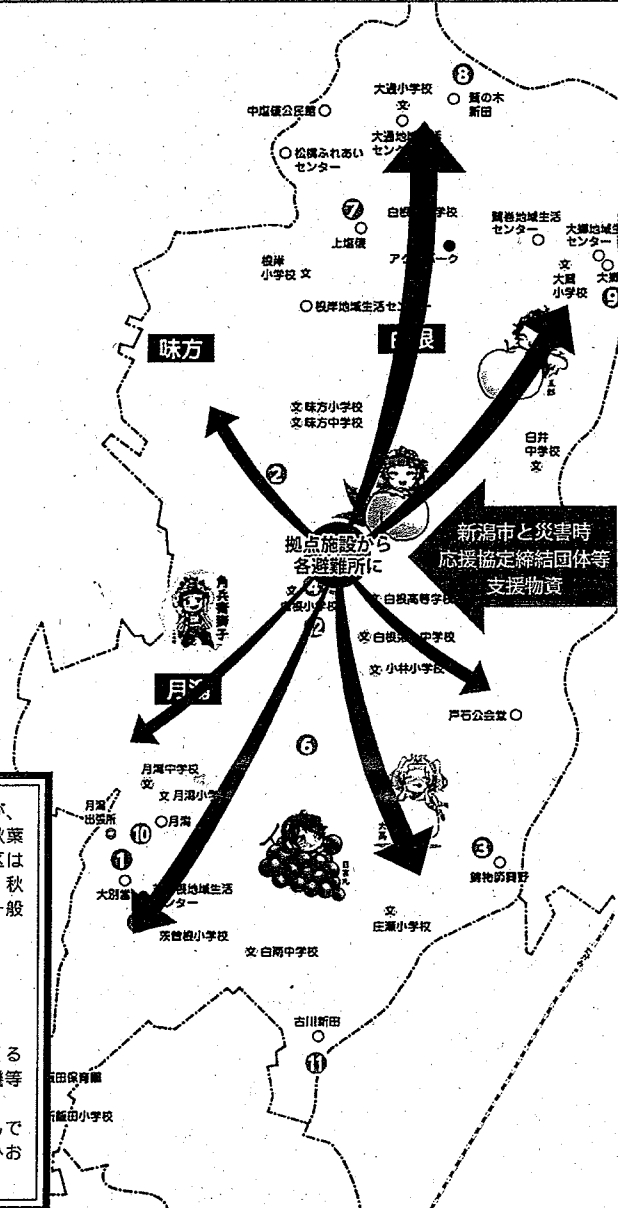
大通小学校
文
⑧
○ 鷲の木新田
中塩俵公民館 ○
大通地域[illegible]センター
○ 松橋ふれあいセンター
⑦
上塩俵
白根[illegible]学校
アグ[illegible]ーク
鷲巻地域生活センター
大郷地域生活センター
文 大鷲小学校
⑨
大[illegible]
根岸小学校 文
○ 根岸地域生活センター
味方
白根
文 味方小学校
文 味方中学校
白井中学校
文
②
拠点施設から
各避難所に
新潟市と災害時
応援協定締結団体等
支援物資
角兵衛獅子
④
白根小学校
②
文 白根高等学校
文 白根第一中学校
文 小林小学校
月潟
芦石公会堂 ○
⑥
月潟中学校
文
文 月潟小学校
月潟出張所
⑩
○ 月潟
①
大別當
茨曽根地域生活センター
茨曽根小学校
文 白南中学校
③
鋳物師興野
文
庄瀬小学校
古川新田
○
⑪
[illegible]田保育園
新飯田小学校
、
菜
は
秋
般
る
等
で
お